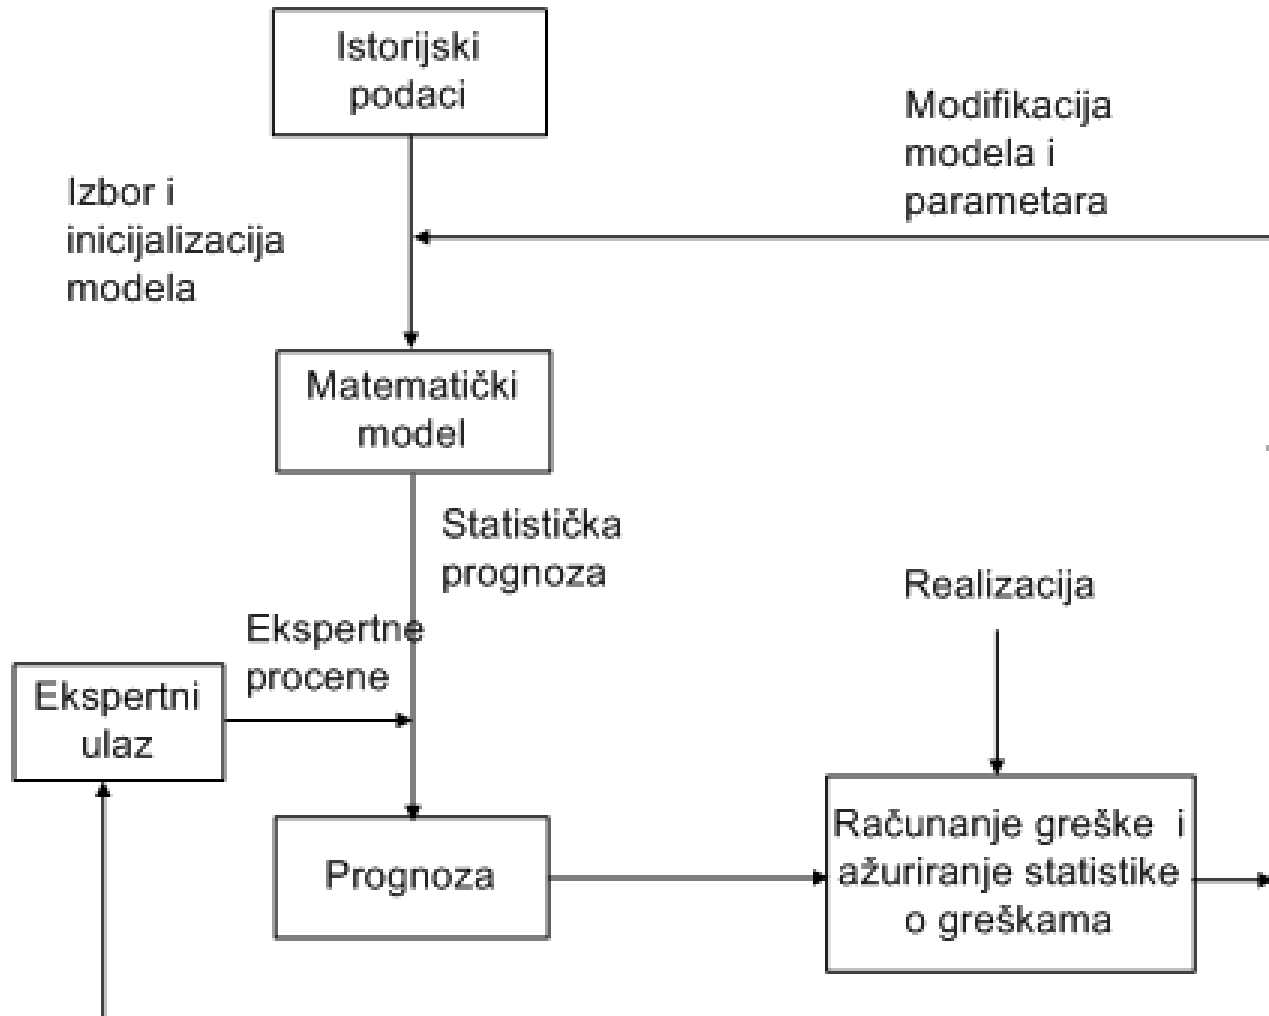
Istorijski podaci

Modifikacija modela i parametara

Izbor i inicijalizacija modela

Matematički model

Statistička prognoza

Realizacija

Ekspertne procene

Ekspertni ulaz

Prognoza

Računanje greške i ažuriranje statistike o greškama